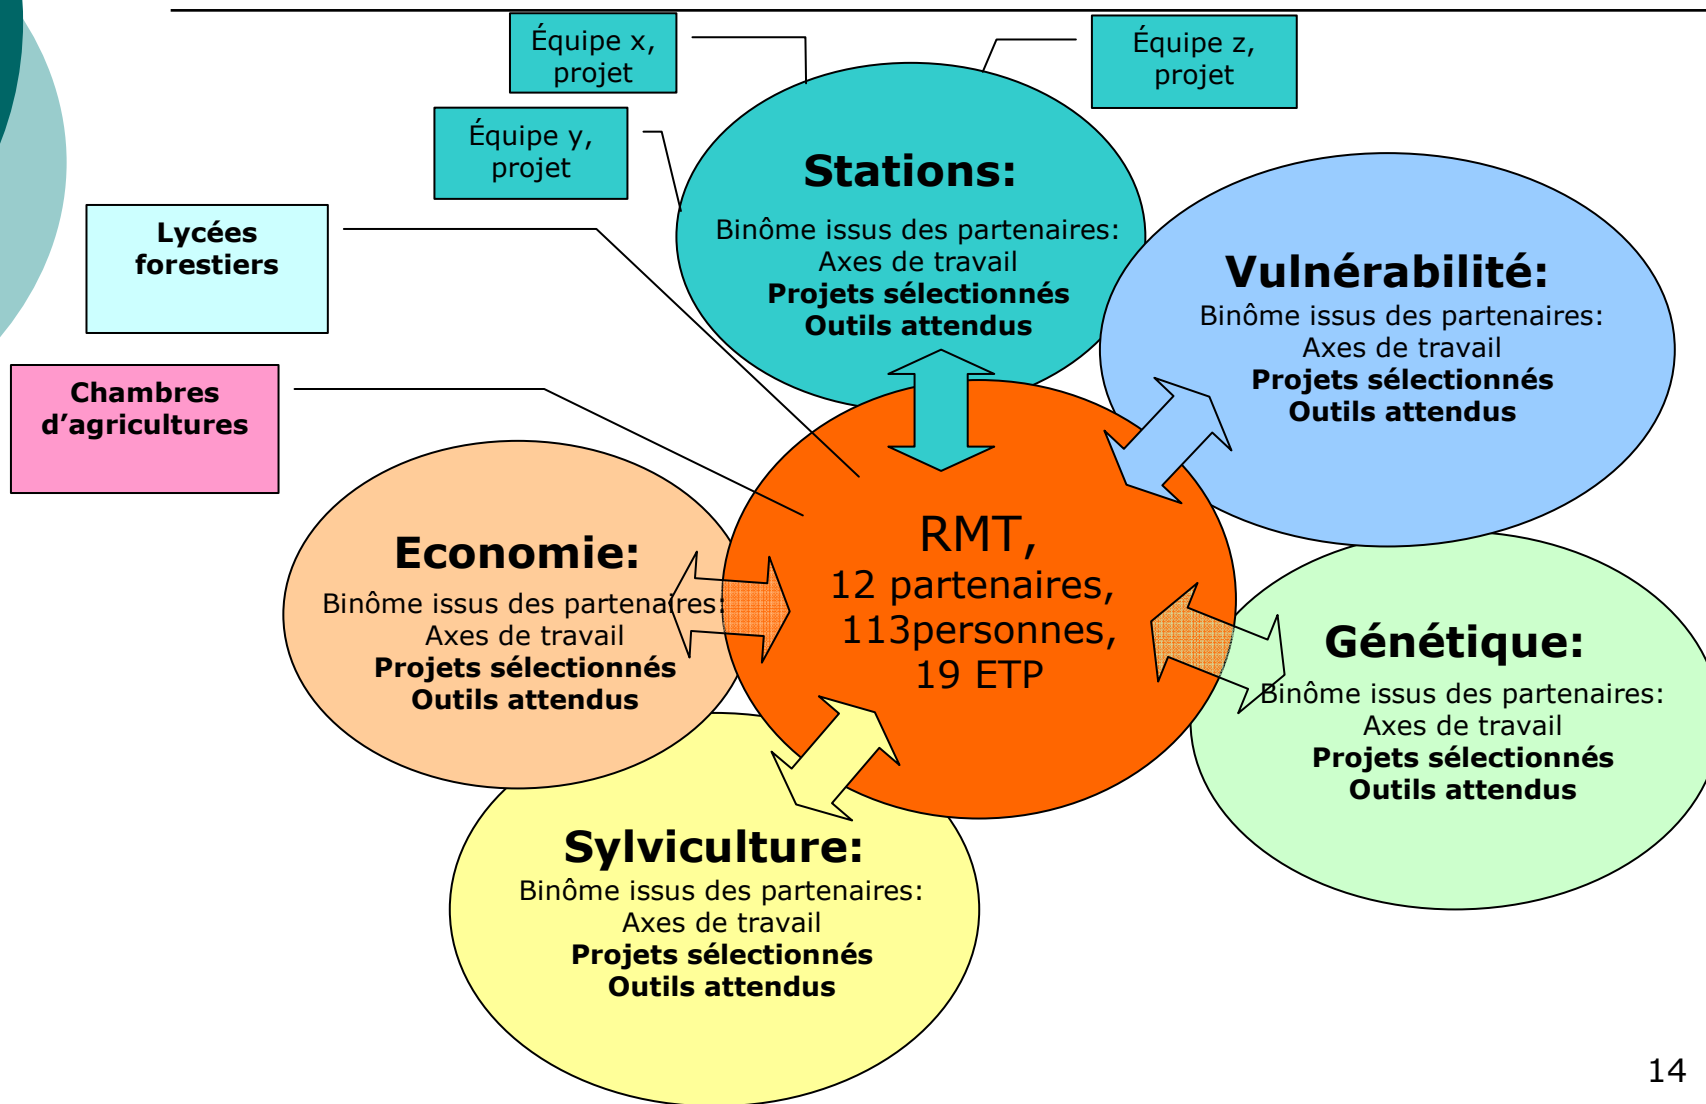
Équipe x, projet

Équipe z, projet

Équipe y, projet

Lycées forestiers

Chambres d'agricultures

Stations:
Binôme issus des partenaires:
Axes de travail
**Projets sélectionnés**
**Outils attendus**

Vulnérabilité:
Binôme issus des partenaires:
Axes de travail
**Projets sélectionnés**
**Outils attendus**

RMT,
12 partenaires,
113personnes,
19 ETP

Economie:
Binôme issus des partenaires:
Axes de travail
**Projets sélectionnés**
**Outils attendus**

Génétique:
Binôme issus des partenaires:
Axes de travail
**Projets sélectionnés**
**Outils attendus**

Sylviculture:
Binôme issus des partenaires:
Axes de travail
**Projets sélectionnés**
**Outils attendus**

14